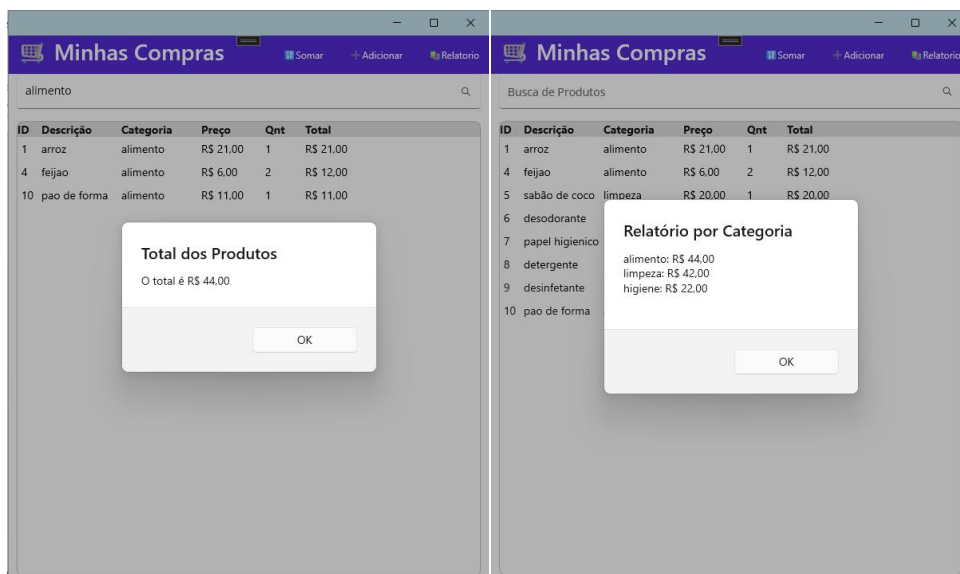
Minhas Compras

Somar
Adicionar
Relatorio

alimento

| ID | Descrição | Categoria | Preço | Qnt | Total |
|---|---|---|---|---|---|
| 1 | arroz | alimento | R$ 21,00 | 1 | R$ 21,00 |
| 4 | feijao | alimento | R$ 6,00 | 2 | R$ 12,00 |
| 10 | pao de forma | alimento | R$ 11,00 | 1 | R$ 11,00 |

Total dos Produtos

O total é R$ 44,00

OK

Minhas Compras

Somar
Adicionar
Relatorio

Busca de Produtos

| ID | Descrição | Categoria | Preço | Qnt | Total |
|---|---|---|---|---|---|
| 1 | arroz | alimento | R$ 21,00 | 1 | R$ 21,00 |
| 4 | feijao | alimento | R$ 6,00 | 2 | R$ 12,00 |
| 5 | sabão de coco | limpeza | R$ 20,00 | 1 | R$ 20,00 |
| 6 | desodorante | | | | |
| 7 | papel higienico | | | | |
| 8 | detergente | | | | |
| 9 | desinfetante | | | | |
| 10 | pao de forma | | | | |

Relatório por Categoria

alimento: R$ 44,00
limpeza: R$ 42,00
higiene: R$ 22,00

OK